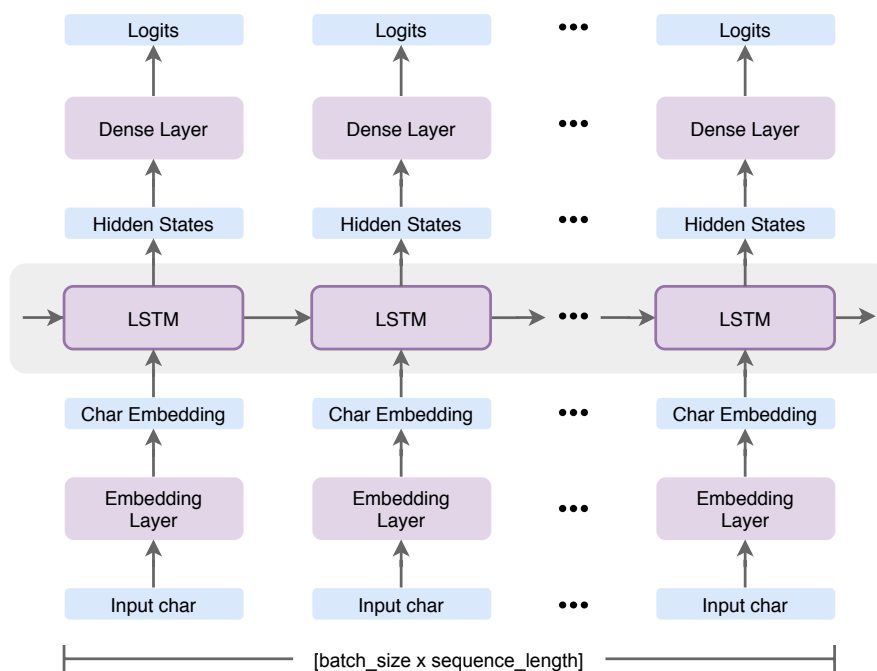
Logits Logits ••• Logits

Dense Layer Dense Layer ••• Dense Layer

Hidden States Hidden States ••• Hidden States

LSTM LSTM ••• LSTM

Char Embedding Char Embedding ••• Char Embedding

Embedding Layer Embedding Layer ••• Embedding Layer

Input char Input char ••• Input char

[batch_size x sequence_length]